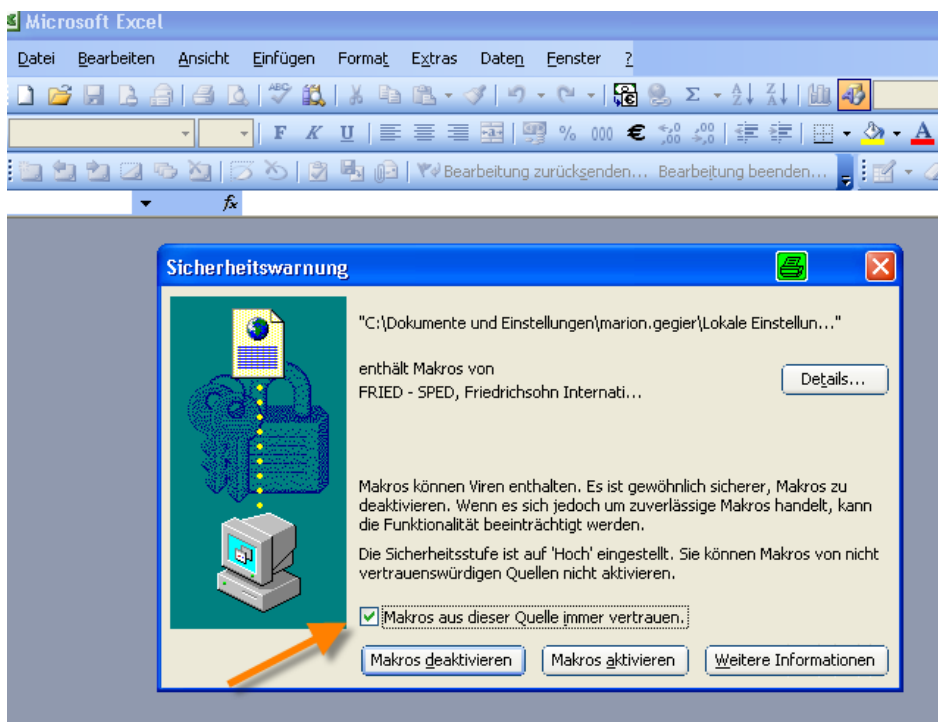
Microsoft Excel

Datei Bearbeiten Ansicht Einfügen Format Extras Daten Fenster ?

F K U % 000 € ,00 A

Bearbeitung zurücksenden... Bearbeitung beenden...

$f_x$

Sicherheitswarnung

"C:\Dokumente und Einstellungen\marion.gegier\Lokale Einstellun..."

enthält Makros von
FRIED - SPED, Friedrichsohn Internati...

Details...

Makros können Viren enthalten. Es ist gewöhnlich sicherer, Makros zu deaktivieren. Wenn es sich jedoch um zuverlässige Makros handelt, kann die Funktionalität beeinträchtigt werden.

Die Sicherheitsstufe ist auf 'Hoch' eingestellt. Sie können Makros von nicht vertrauenswürdigen Quellen nicht aktivieren.

Makros aus dieser Quelle immer vertrauen.

Makros deaktivieren Makros aktivieren Weitere Informationen